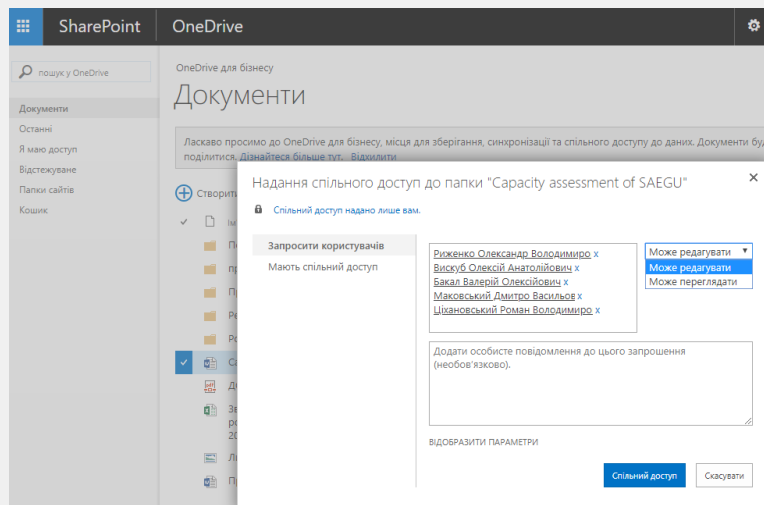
SharePoint OneDrive

пошук у OneDrive

Документи
Останні
Я маю доступ
Відстежуване
Папки сайтів
Кошик

OneDrive для бізнесу
Документи

Ласкаво просимо до OneDrive для бізнесу, місця для зберігання, синхронізації та спільного доступу до даних. Документи буд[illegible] поділитися. Дізнайтеся більше тут. Відхилити

Створити

Надання спільного доступ до папки "Capacity assessment of SAEGU"

Спільний доступ надано лише вам.

Запросити користувачів
Мають спільний доступ

Риженко Олександр Володимиро x
Вискуб Олексій Анатолійович x
Бакал Валерій Олексійович x
Маковський Дмитро Васильов x
Ціхановський Роман Володимиро x

Може редагувати
Може редагувати
Може переглядати

Додати особисте повідомлення до цього запрошення (необов'язково).

ВІДОБРАЗИТИ ПАРАМЕТРИ

Спільний доступ
Скасувати